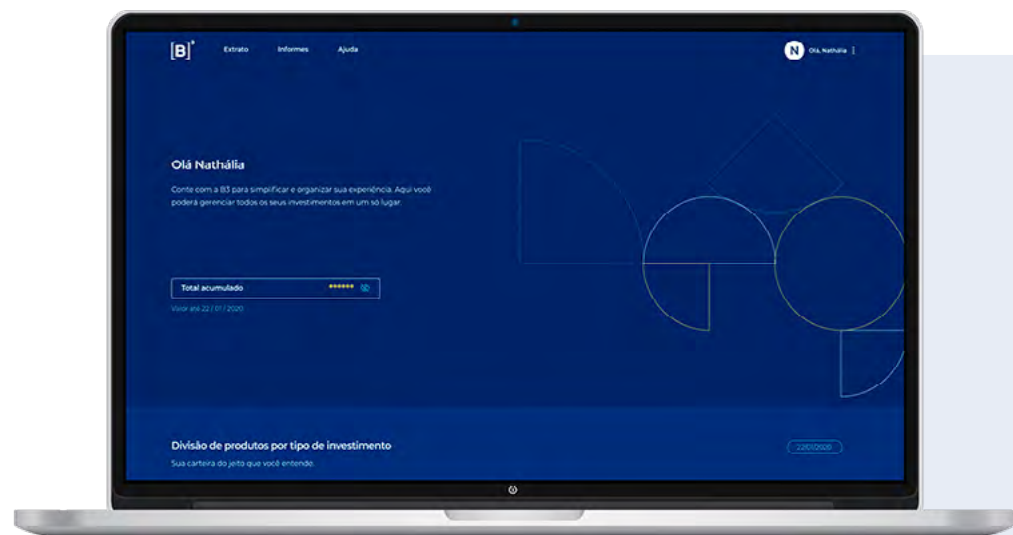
[B]³ Extrato Informes Ajuda

N Olá, Nathália

Olá Nathália

Conte com a B3 para simplificar e organizar sua experiência. Aqui você poderá gerenciar todos os seus investimentos em um só lugar.

Total acumulado ******

Valor até 22 / 01 / 2020

Divisão de produtos por tipo de investimento

Sua carteira do jeito que você entende.

22/01/2020